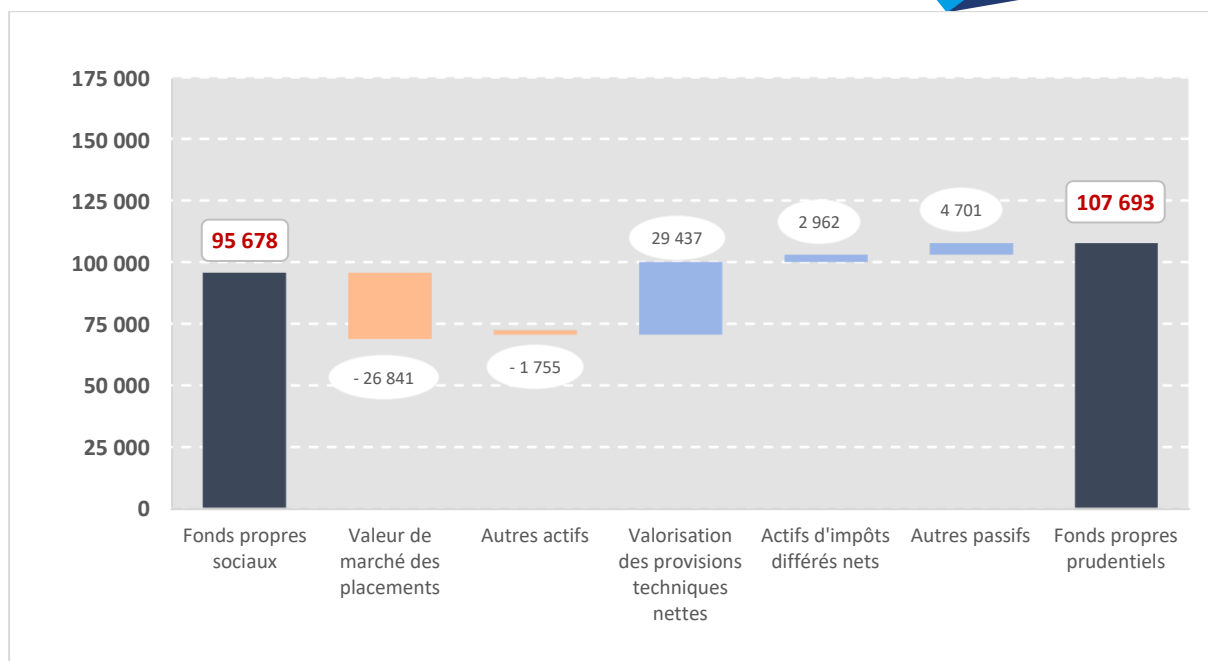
175 000
150 000
125 000
100 000
75 000
50 000
25 000
0

95 678
- 26 841
- 1 755
29 437
2 962
4 701
107 693

Fonds propres sociaux
Valeur de marché des placements
Autres actifs
Valorisation des provisions techniques nettes
Actifs d'impôts différés nets
Autres passifs
Fonds propres prudentiels